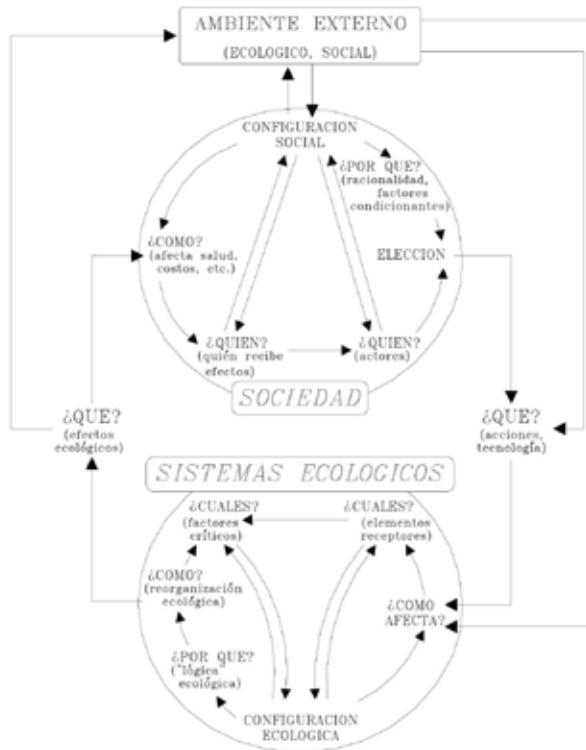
AMBIENTE EXTERNO
(ECOLOGICO, SOCIAL)

CONFIGURACION SOCIAL

¿POR QUE? (racionalidad, factores condicionantes)

¿COMO? (afecta salud, costos, etc.)

ELECCION

¿QUIEN? (quién recibe efectos)

¿QUIEN? (actores)

SOCIEDAD

¿QUE? (efectos ecológicos)

¿QUE? (acciones, tecnología)

SISTEMAS ECOLOGICOS

¿CUALES? (factores críticos)

¿CUALES? (elementos receptores)

¿COMO? (reorganización ecológica)

¿COMO AFECTA?

¿POR QUE? ("lógica" ecológica)

CONFIGURACION ECOLOGICA